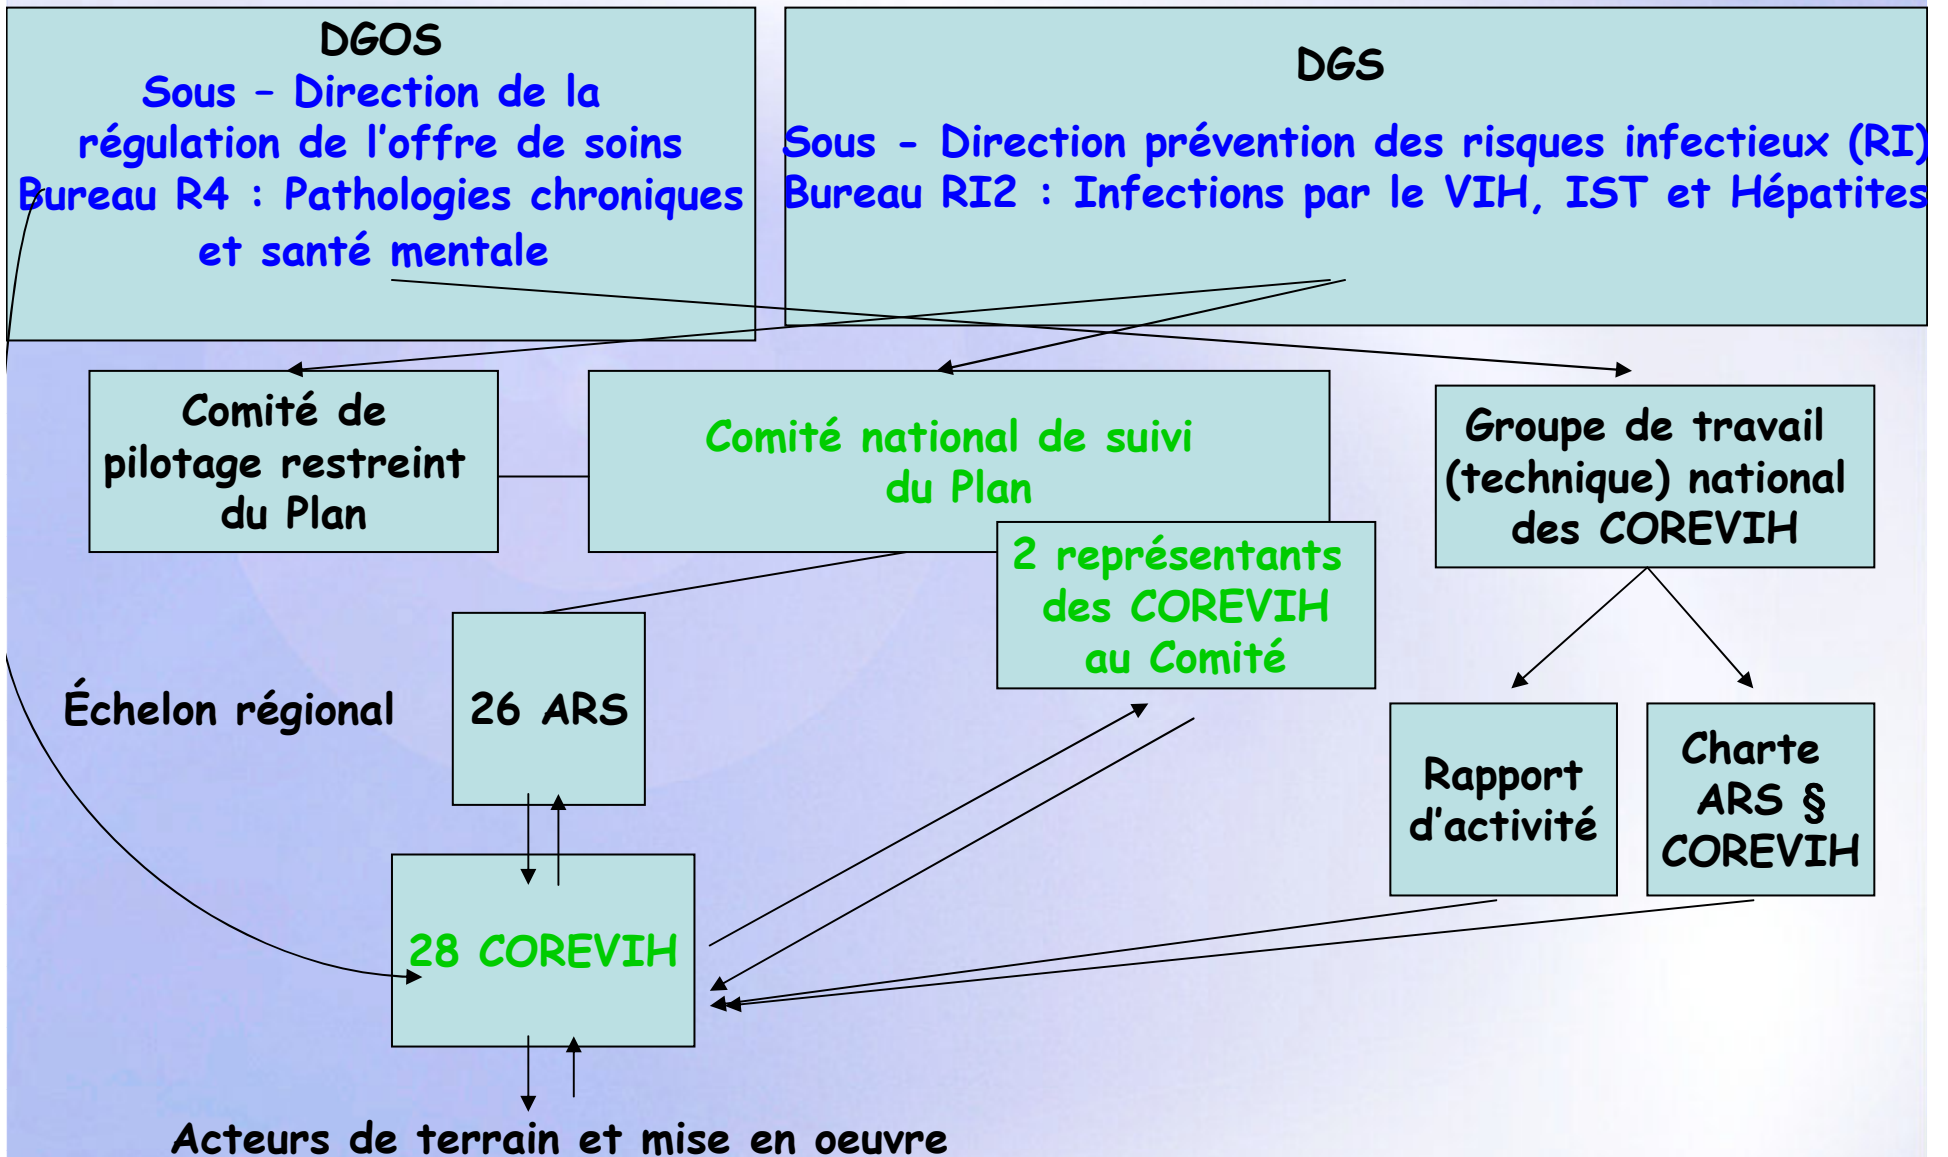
DGOS
Sous – Direction de la régulation de l'offre de soins
Bureau R4 : Pathologies chroniques et santé mentale

DGS
Sous - Direction prévention des risques infectieux (RI)
Bureau RI2 : Infections par le VIH, IST et Hépatites

Comité de pilotage restreint du Plan

Comité national de suivi du Plan

2 représentants des COREVIH au Comité

Groupe de travail (technique) national des COREVIH

Échelon régional

26 ARS

Rapport d'activité

Charte ARS § COREVIH

28 COREVIH

Acteurs de terrain et mise en oeuvre